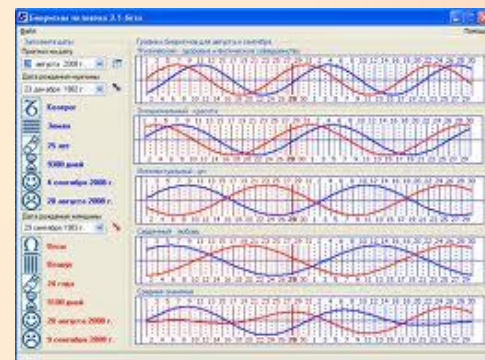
Биоритмы на века 3.1 бета

Файл

Помощь

Заполните даты
Прогноз на дату
августа 2008 г.
Дата рождения мужчины
23 декабря 1982 г.

Козерог
Земля
25 лет
9300 дней
4 сентября 2008 г.
28 августа 2008 г.

Дата рождения женщины
29 сентября 1983 г.

Весы
Воздух
24 года
9100 дней
20 августа 2008 г.
9 сентября 2008 г.

Графики биоритмов для августа и сентября
Физическое - здоровье и физическое совершенство
Эмоциональный - чувства
Интеллектуальный - ум
Сердечный - любовь
Средние значения